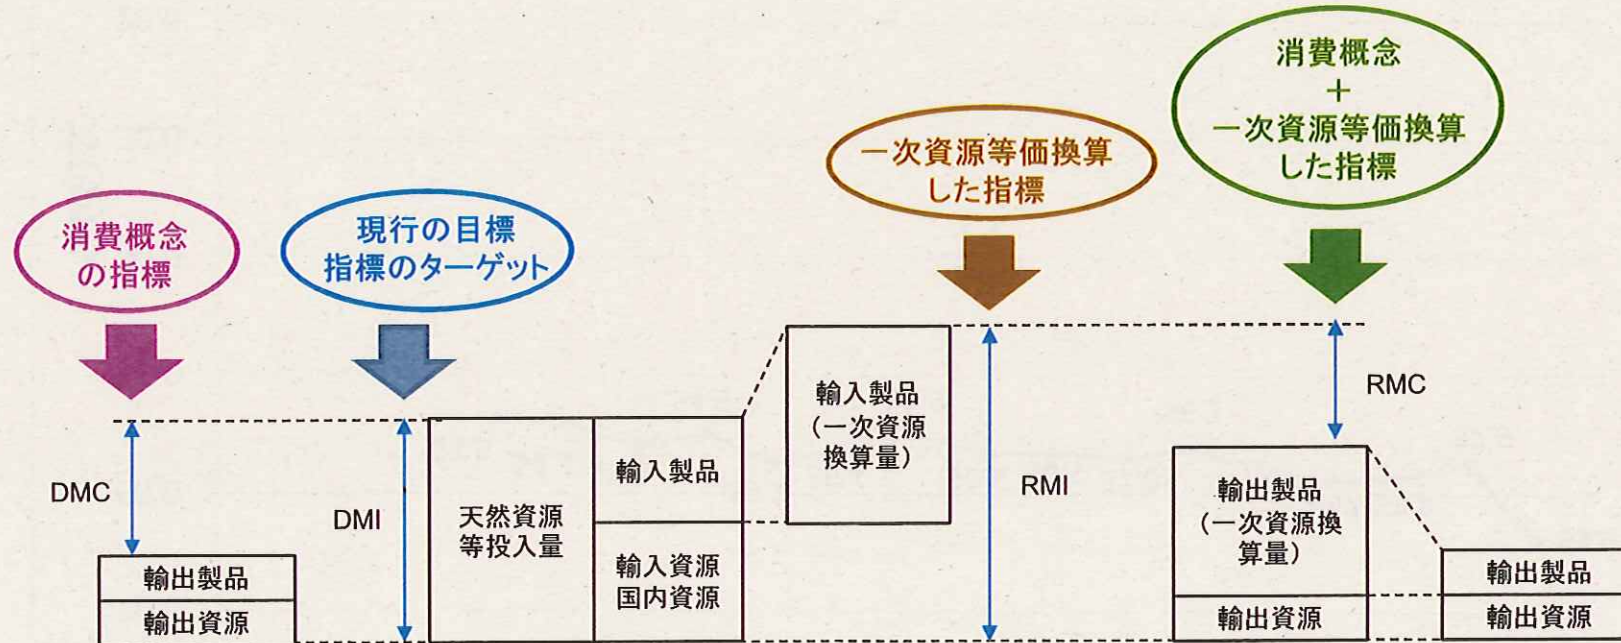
消費概念の指標

現行の目標指標のターゲット

一次資源等価換算した指標

消費概念
+
一次資源等価換算した指標

DMC

輸出製品

輸出資源

DMI

天然資源等投入量

輸入製品

輸入資源
国内資源

輸入製品
(一次資源換算量)

RMI

RMC

輸出製品
(一次資源換算量)

輸出資源

輸出製品

輸出資源